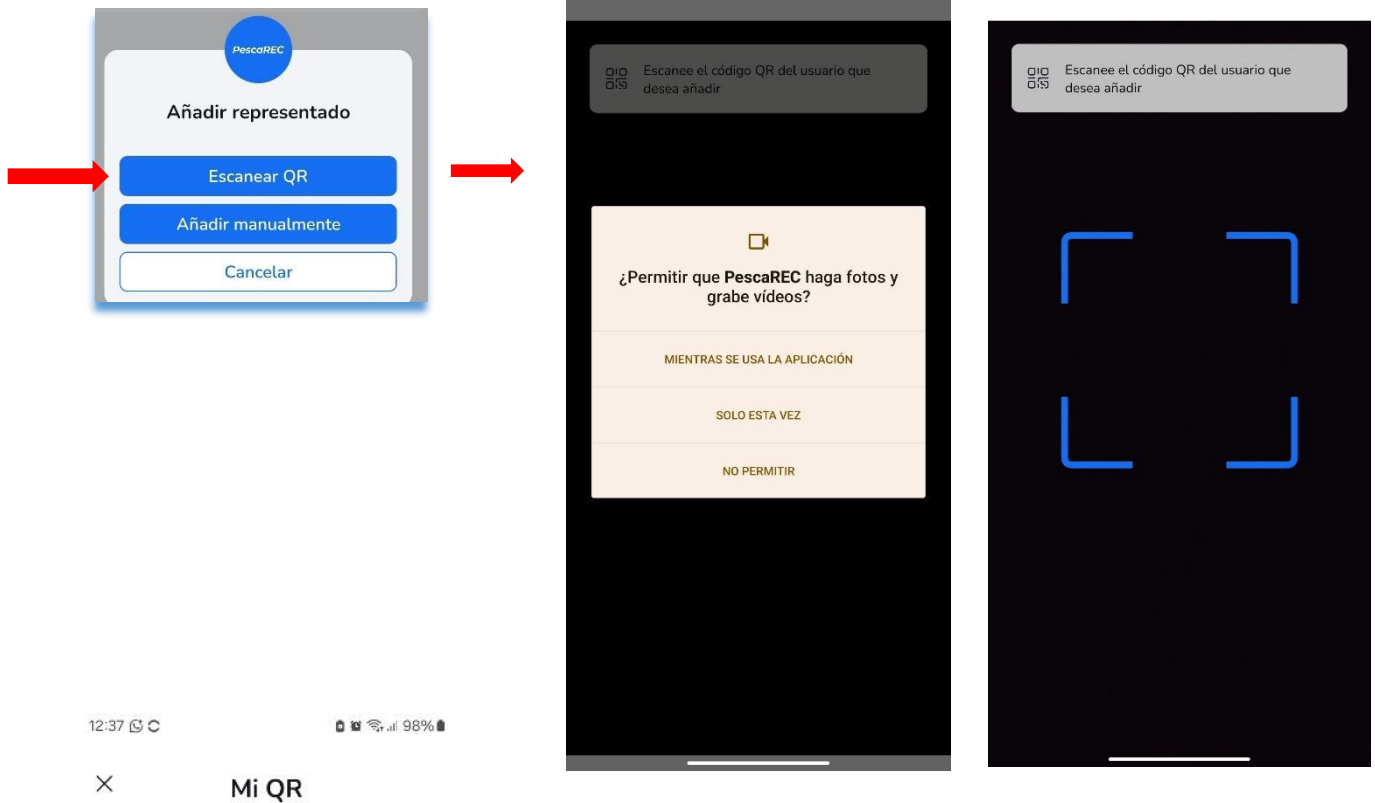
PescaREC

Añadir representado

Escanear QR

Añadir manualmente

Cancelar

12:37

98%

×

Mi QR

Escanee el código QR del usuario que desea añadir

¿Permitir que **PescaREC** haga fotos y grabe vídeos?

MIENTRAS SE USA LA APLICACIÓN

SOLO ESTA VEZ

NO PERMITIR

Escanee el código QR del usuario que desea añadir